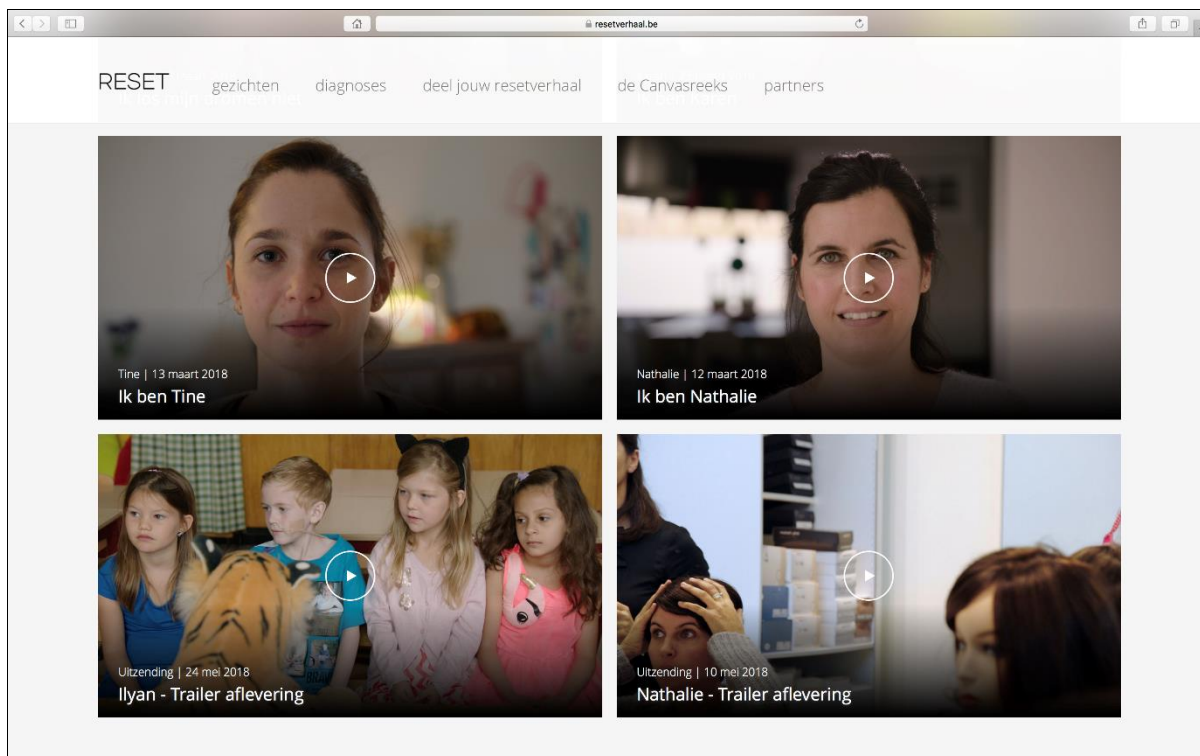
resetverhaal.be

RESET gezichten diagnoses deel jouw resetverhaal de Canvasreeks partners

Tine | 13 maart 2018
Ik ben Tine

Nathalie | 12 maart 2018
Ik ben Nathalie

Uitzending | 24 mei 2018
Ilyan - Trailer aflevering

Uitzending | 10 mei 2018
Nathalie - Trailer aflevering